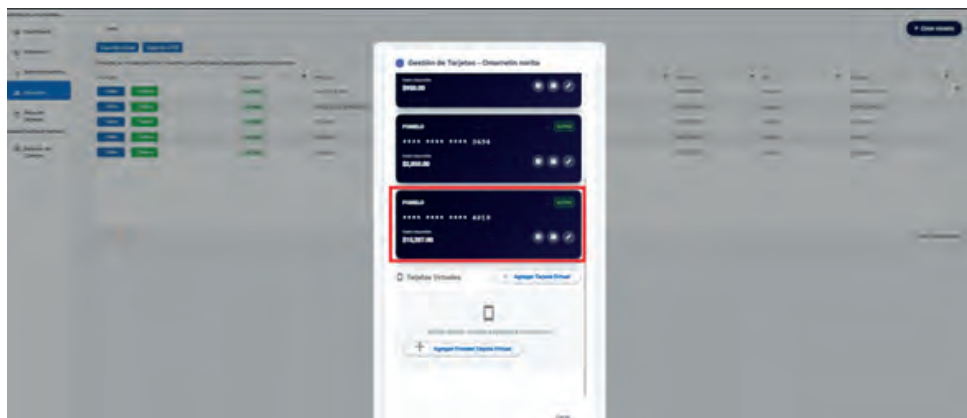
Gestión de Tarjetas - Omarmelo molta

$950.00

POMELO
**** **** **** 2656
$2,000.00

POMELO
**** **** **** 4019
$10,387.00

Tarjetas Virtuales
+ Agregar Tarjeta Virtual

+ Agregar Primera Tarjeta Virtual

+ Crear nuevo